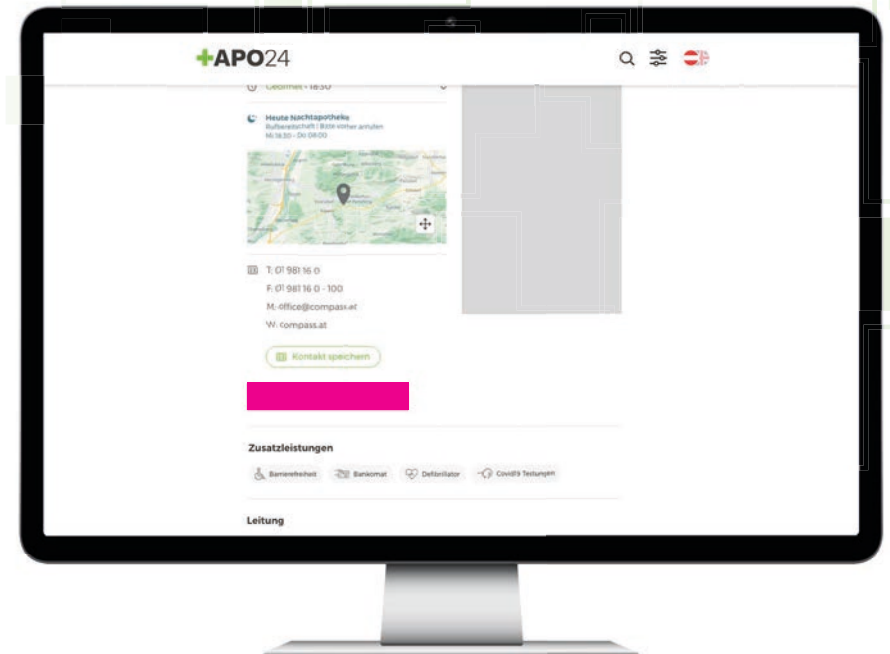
APO24

Geöffnet · 18:30

Heute Nachtapotheke
Rufbereitschaft | Bitte vorher anrufen
Mi 18:30 – Do 08:00

T: 01 981 16 0
F: 01 981 16 0 - 100
M: office@compass.at
W: compass.at

Kontakt speichern

Zusatzleistungen

Barrierefreiheit
Bankomat
Defibrillator
Covid19 Testungen

Leitung